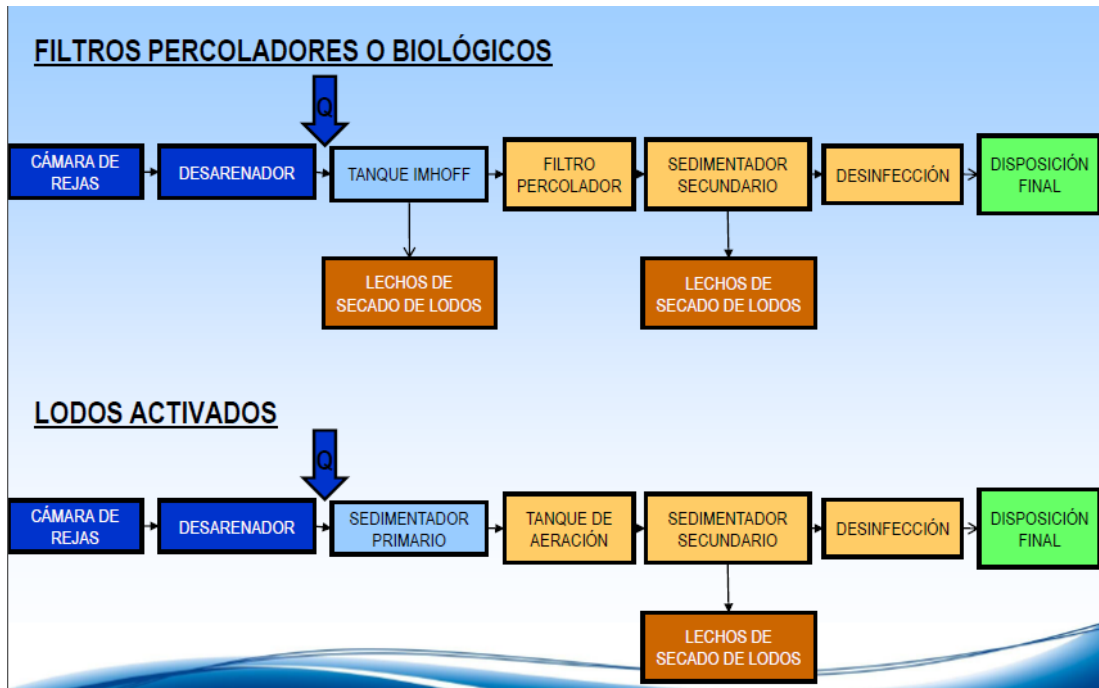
FILTROS PERCOLADORES O BIOLÓGICOS

Q

CÁMARA DE REJAS

DESARENADOR

TANQUE IMHOFF

FILTRO PERCOLADOR

SEDIMENTADOR SECUNDARIO

DESINFECCIÓN

DISPOSICIÓN FINAL

LECHOS DE SECADO DE LODOS

LECHOS DE SECADO DE LODOS

LODOS ACTIVADOS

Q

CÁMARA DE REJAS

DESARENADOR

SEDIMENTADOR PRIMARIO

TANQUE DE AERACIÓN

SEDIMENTADOR SECUNDARIO

DESINFECCIÓN

DISPOSICIÓN FINAL

LECHOS DE SECADO DE LODOS